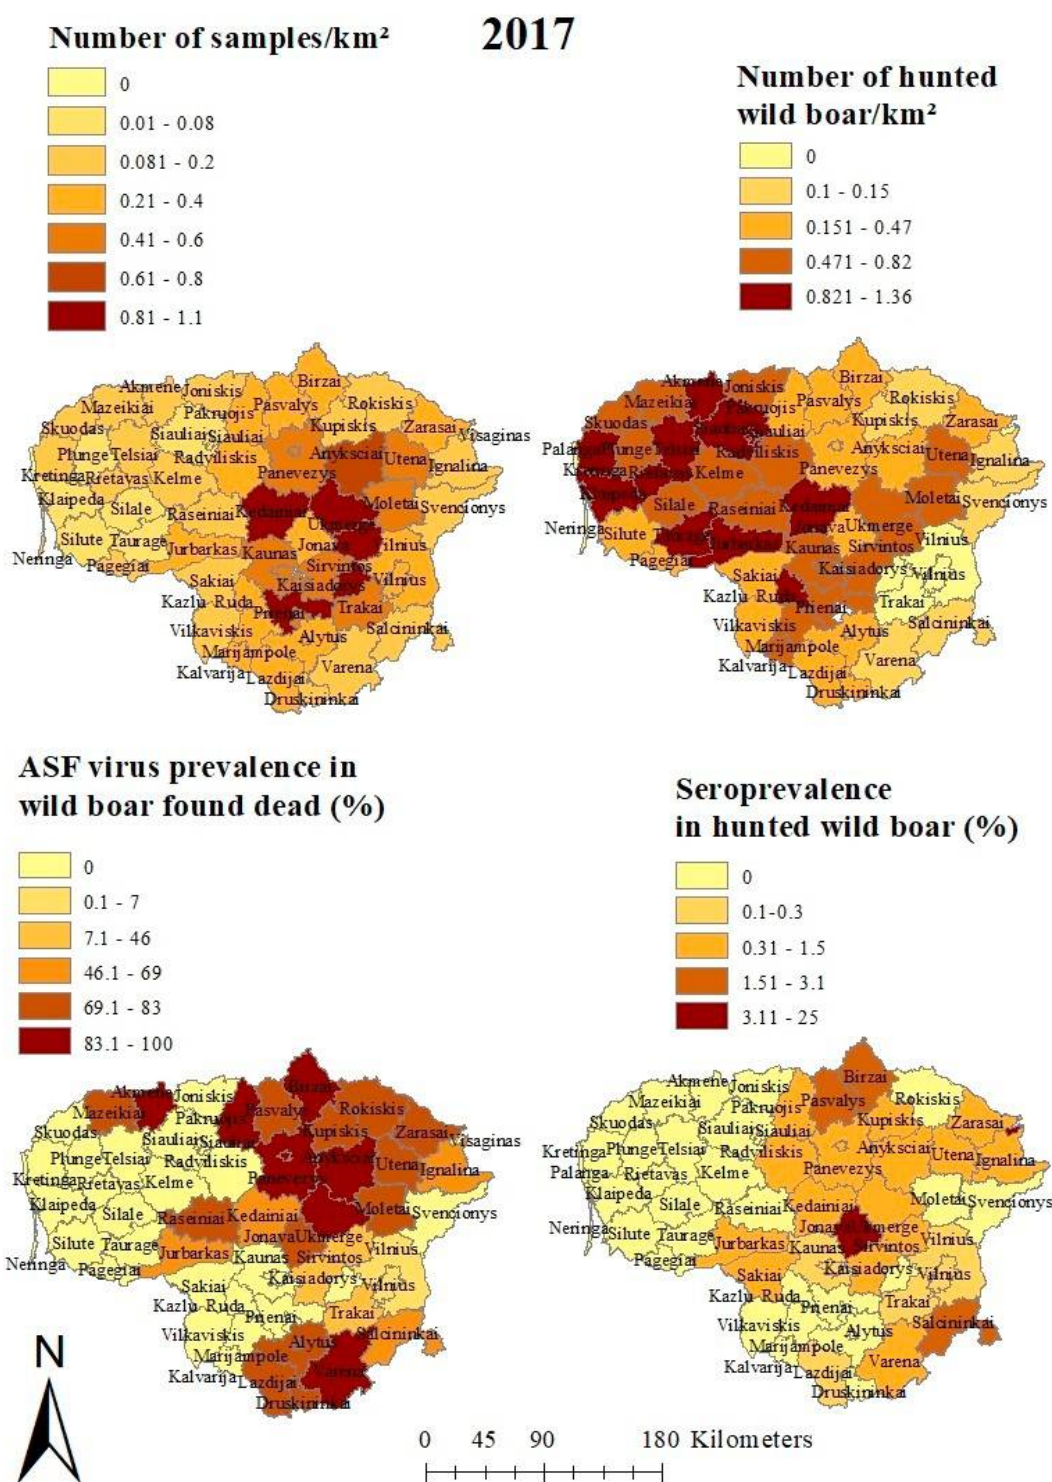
2017

Number of samples/km²

0
0.01 - 0.08
0.081 - 0.2
0.21 - 0.4
0.41 - 0.6
0.61 - 0.8
0.81 - 1.1

Number of hunted wild boar/km²

0
0.1 - 0.15
0.151 - 0.47
0.471 - 0.82
0.821 - 1.36

Akmene Joniskis Birzai Mazeikiai Pakruojis Pasvalys Rokiskis Skuodas Siauliai Siauliai Kupiskis Zarasai Visaginas Plunge Telsiai Radviliskis Anyksciai Utena Ignalina Kretinga Rietavas Kelme Panevezys Klaipeda Silale Raseiniai Kedainiai Moletai Svencionys Silute Taurage Ukmerge Neringa Pagegiai Jurbarkas Kaunas Jonava Vilnius Sirvintos Sakiai Kaisiadorys Vilnius Kazlu Ruda Prienai Trakai Vilkaviskis Alytus Salcininkai Marijampole Varena Kalvarija Lazdijai Druskininkai

Akmene Joniskis Birzai Mazeikiai Pakruojis Pasvalys Rokiskis Skuodas Siauliai Siauliai Kupiskis Zarasai Palanga Plunge Telsiai Radviliskis Anyksciai Utena Ignalina Kretinga Rietavas Kelme Panevezys Klaipeda Silale Raseiniai Kedainiai Moletai Svencionys Neringa Silute Taurage Jonava Ukmerge Pagegiai Jurbarkas Kaunas Sirvintos Vilnius Sakiai Kaisiadorys Vilnius Kazlu Ruda Prienai Trakai Vilkaviskis Alytus Salcininkai Marijampole Varena Kalvarija Lazdijai Druskininkai

ASF virus prevalence in wild boar found dead (%)

0
0.1 - 7
7.1 - 46
46.1 - 69
69.1 - 83
83.1 - 100

Seroprevalence in hunted wild boar (%)

0
0.1-0.3
0.31 - 1.5
1.51 - 3.1
3.11 - 25

Akmene Joniskis Birzai Mazeikiai Pakruojis Pasvalys Rokiskis Skuodas Siauliai Siauliai Kupiskis Zarasai Visaginas Plunge Telsiai Radviliskis Anyksciai Utena Ignalina Kretinga Rietavas Kelme Panevezys Klaipeda Silale Raseiniai Kedainiai Moletai Svencionys Silute Taurage Jonava Ukmerge Neringa Pagegiai Jurbarkas Kaunas Sirvintos Vilnius Sakiai Kaisiadorys Vilnius Kazlu Ruda Prienai Trakai Vilkaviskis Salcininkai Marijampole Alytus Kalvarija Lazdijai Varena Druskininkai

Akmene Joniskis Birzai Mazeikiai Pakruojis Pasvalys Rokiskis Skuodas Siauliai Siauliai Kupiskis Zarasai Kretinga Plunge Telsiai Radviliskis Anyksciai Utena Ignalina Palanga Rietavas Kelme Panevezys Klaipeda Silale Raseiniai Kedainiai Moletai Svencionys Neringa Silute Taurage Jonava Ukmerge Pagegiai Jurbarkas Kaunas Sirvintos Vilnius Sakiai Kaisiadorys Vilnius Kazlu Ruda Prienai Trakai Vilkaviskis Alytus Salcininkai Marijampole Varena Kalvarija Lazdijai Druskininkai

N

0 45 90 180 Kilometers